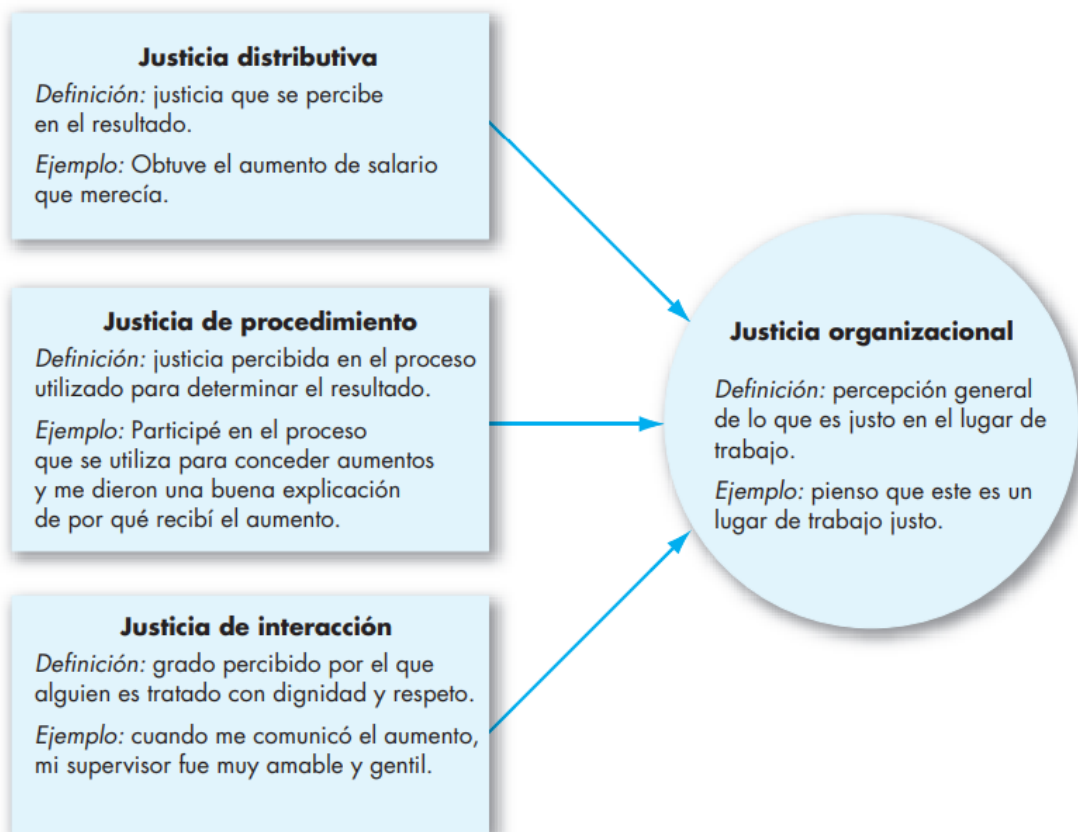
Justicia distributiva
Definición: justicia que se percibe en el resultado.
Ejemplo: Obtuve el aumento de salario que merecía.

Justicia de procedimiento
Definición: justicia percibida en el proceso utilizado para determinar el resultado.
Ejemplo: Participé en el proceso que se utiliza para conceder aumentos y me dieron una buena explicación de por qué recibí el aumento.

Justicia de interacción
Definición: grado percibido por el que alguien es tratado con dignidad y respeto.
Ejemplo: cuando me comunicó el aumento, mi supervisor fue muy amable y gentil.

Justicia organizacional
Definición: percepción general de lo que es justo en el lugar de trabajo.
Ejemplo: pienso que este es un lugar de trabajo justo.